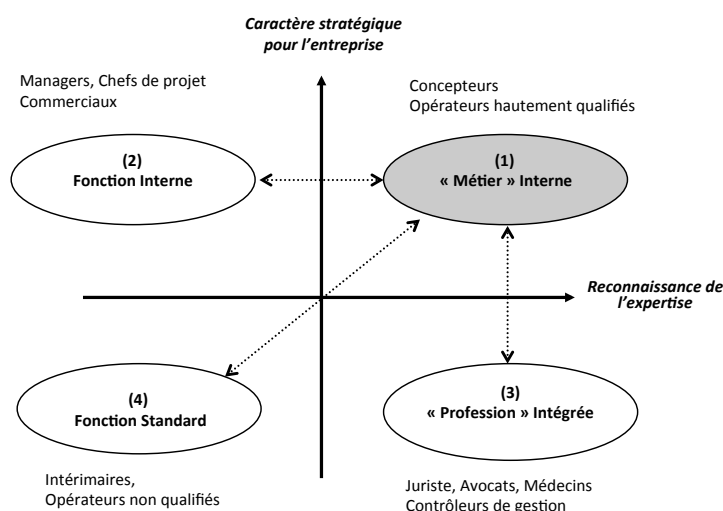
Caractère stratégique pour l'entreprise

Managers, Chefs de projet
Commerciaux

Concepteurs
Opérateurs hautement qualifiés

(2)
Fonction Interne

(1)
« Métier » Interne

Reconnaissance de l'expertise

(4)
Fonction Standard

(3)
« Profession » Intégrée

Intérimaires,
Opérateurs non qualifiés

Juriste, Avocats, Médecins
Contrôleurs de gestion